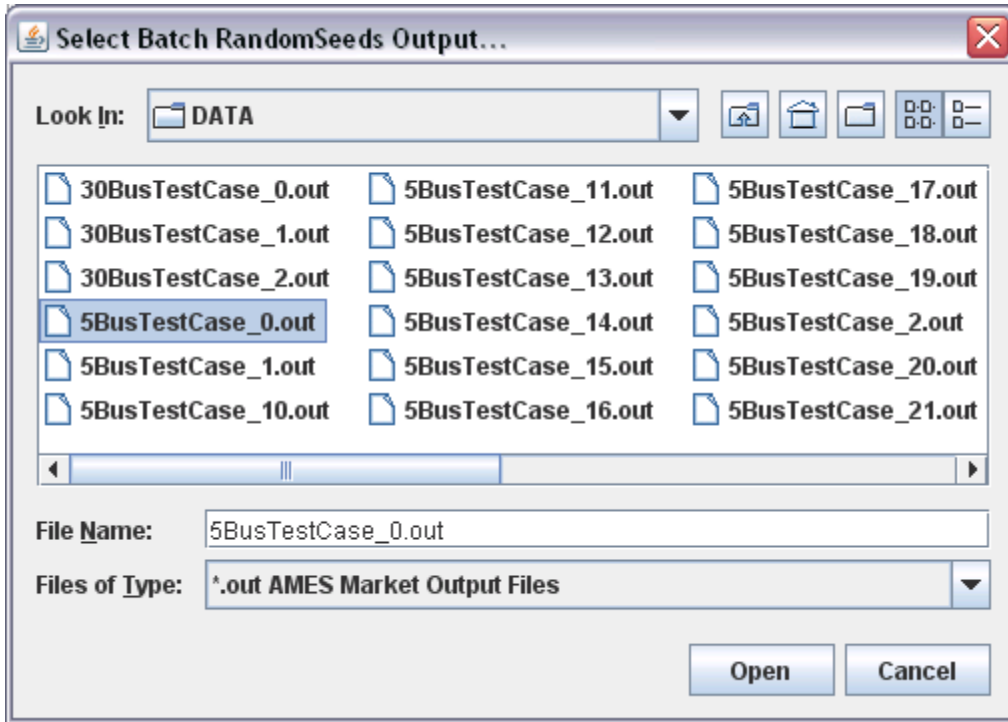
Select Batch RandomSeeds Output...

Look In: DATA

30BusTestCase_0.out
30BusTestCase_1.out
30BusTestCase_2.out
5BusTestCase_0.out
5BusTestCase_1.out
5BusTestCase_10.out
5BusTestCase_11.out
5BusTestCase_12.out
5BusTestCase_13.out
5BusTestCase_14.out
5BusTestCase_15.out
5BusTestCase_16.out
5BusTestCase_17.out
5BusTestCase_18.out
5BusTestCase_19.out
5BusTestCase_2.out
5BusTestCase_20.out
5BusTestCase_21.out

File Name: 5BusTestCase_0.out

Files of Type: *.out AMES Market Output Files

Open Cancel